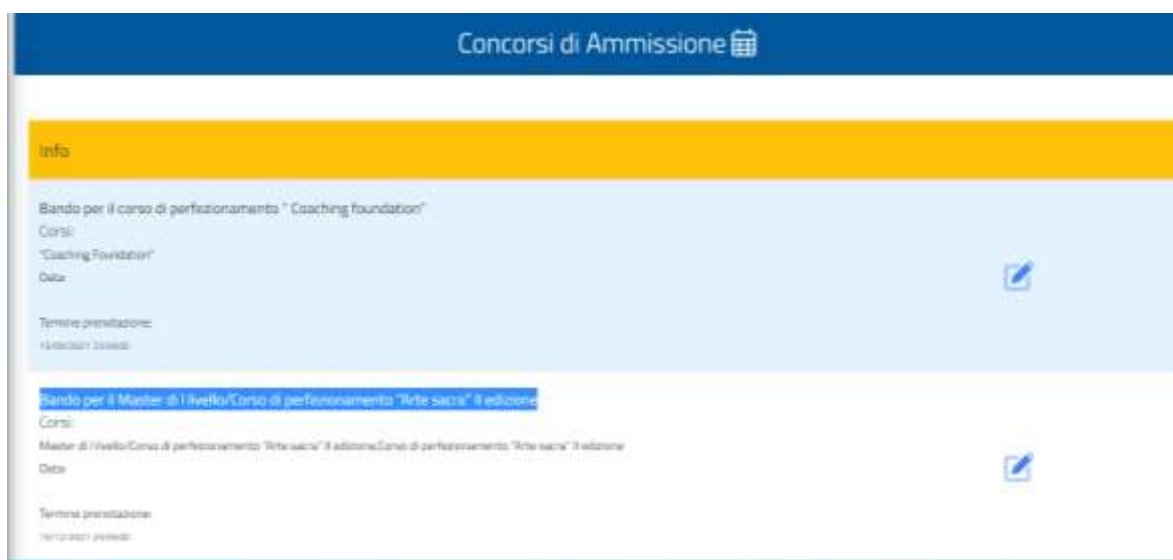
Concorsi di Ammissione

Info

Bando per il corso di perfezionamento " Coaching foundation"
Corsi:
"Coaching Foundation"
Data:

Termine prenotazione:
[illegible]

Bando per il Master di I livello/Corso di perfezionamento "Arte sacra" II edizione
Corsi:
Master di I livello/Corso di perfezionamento "Arte sacra" II edizione,Corso di perfezionamento "Arte sacra" II edizione
Data:

Termine prenotazione:
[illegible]